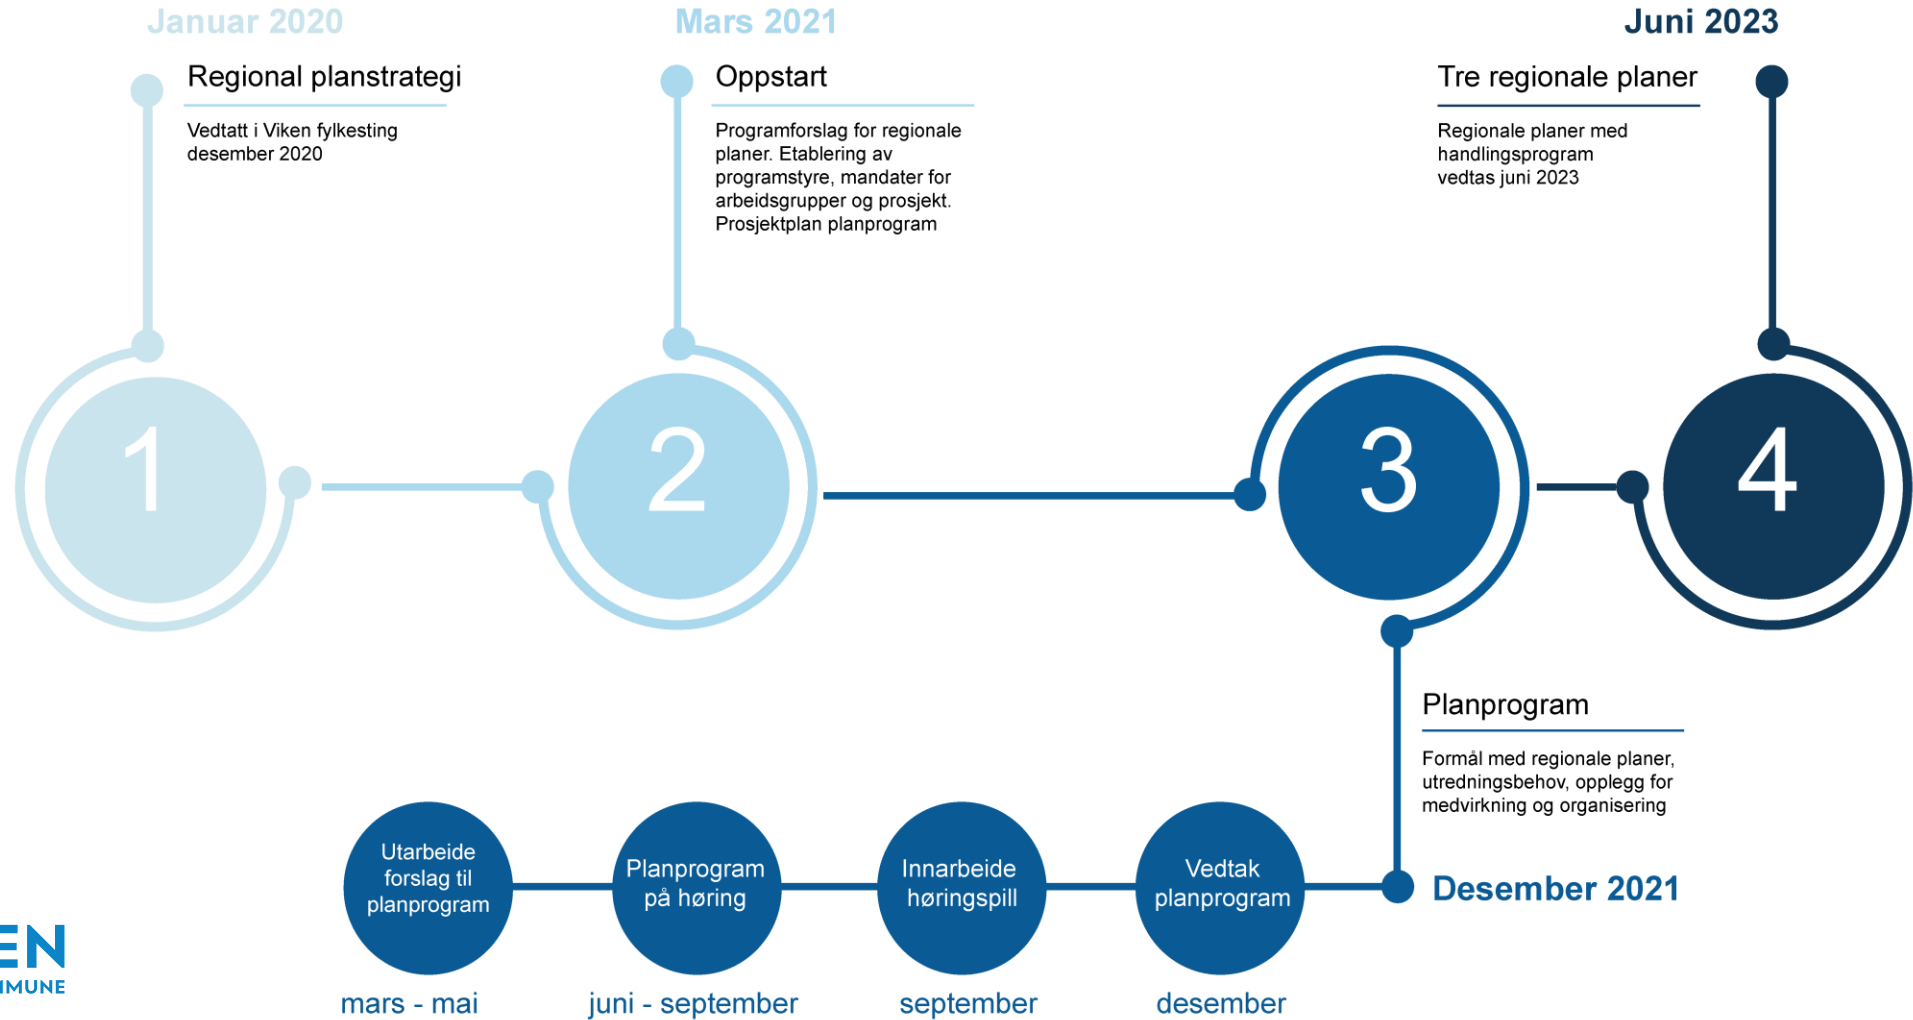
Januar 2020

Regional planstrategi

Vedtatt i Viken fylkesting desember 2020

Mars 2021

Oppstart

Programforslag for regionale planer. Etablering av programstyre, mandater for arbeidsgrupper og prosjekt. Prosjektplan planprogram

Juni 2023

Tre regionale planer

Regionale planer med handlingsprogram vedtas juni 2023

1

2

3

4

Planprogram

Formål med regionale planer, utredningsbehov, opplegg for medvirkning og organisering

Desember 2021

Utarbeide forslag til planprogram

Planprogram på høring

Innarbeide høringspill

Vedtak planprogram

mars - mai

juni - september

september

desember

EN
MUNE